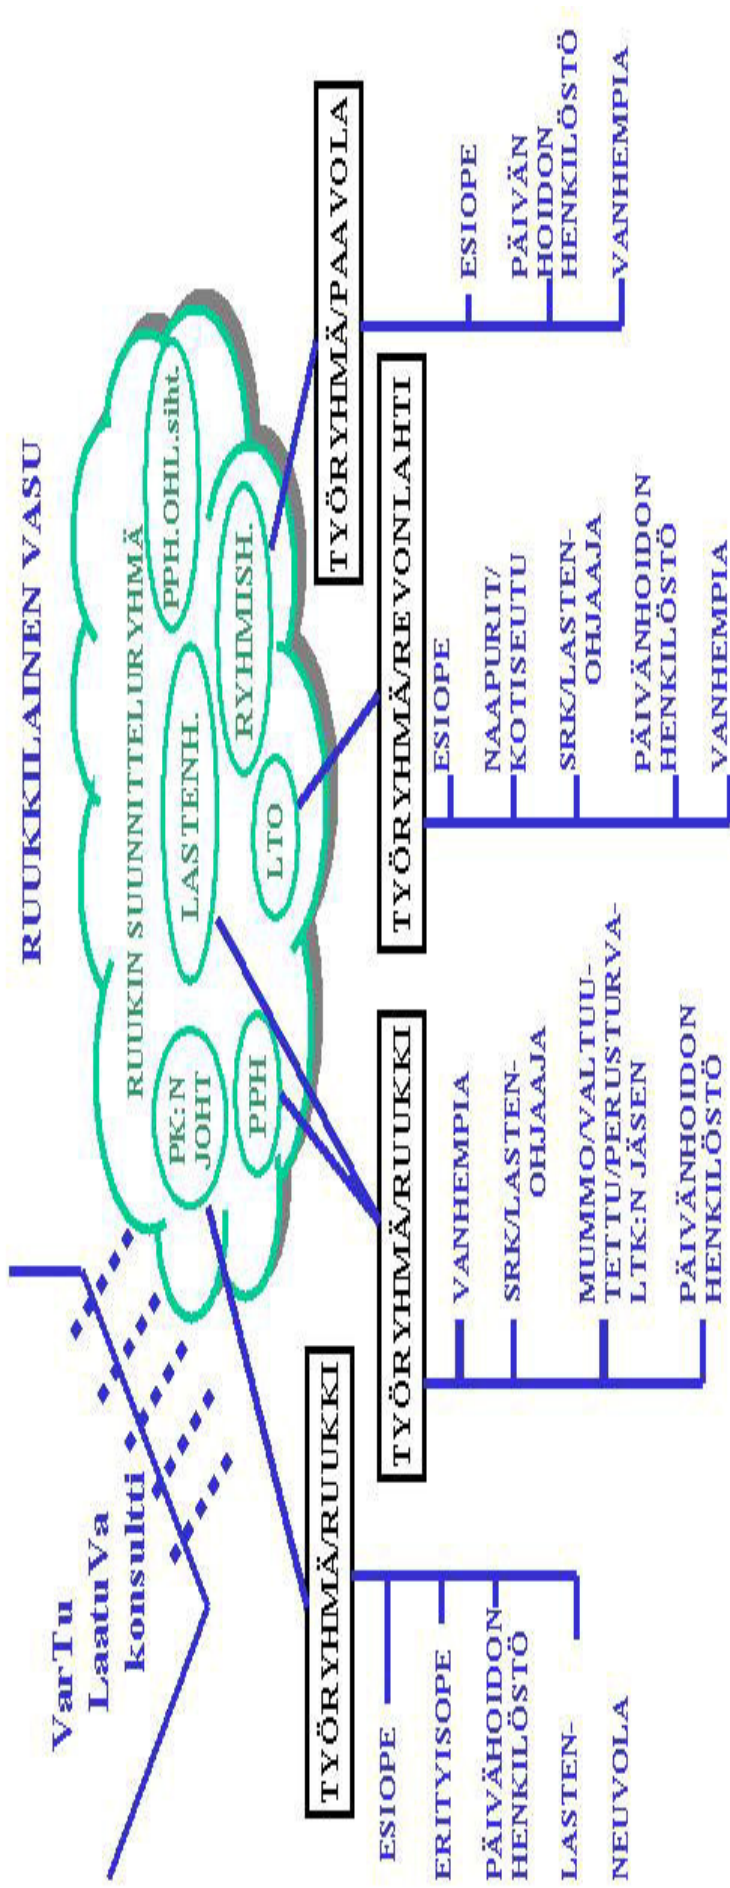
RUUKKILAINEN VASU

RUUKIN SUUNNITTELURYHMÄ

PK:N JOHT

PPH

LASTENH.

LTO

RYHMISH.

PPH.OHL.siht.

VarTu
LaatuVa
konsultti

TYÖRYHMÄ/RUUKKI

ESIOPE

ERITYISOPE

PÄIVÄHOIDON HENKILÖSTÖ

LASTENNEUVOLA

TYÖRYHMÄ/RUUKKI

VANHEMPIA

SRK/LASTENOHJAAJA

MUMMO/VALTUUTETTU/PERUSTURVALTK:N JÄSEN

PÄIVÄNHOIDON HENKILÖSTÖ

TYÖRYHMÄ/REVONLAHTI

ESIOPE

NAAPURIT/KOTISEUTU

SRK/LASTENOHJAAJA

PÄIVÄNHOIDON HENKILÖSTÖ

VANHEMPIA

TYÖRYHMÄ/PAAVOLA

ESIOPE

PÄIVÄN HOIDON HENKILÖSTÖ

VANHEMPIA